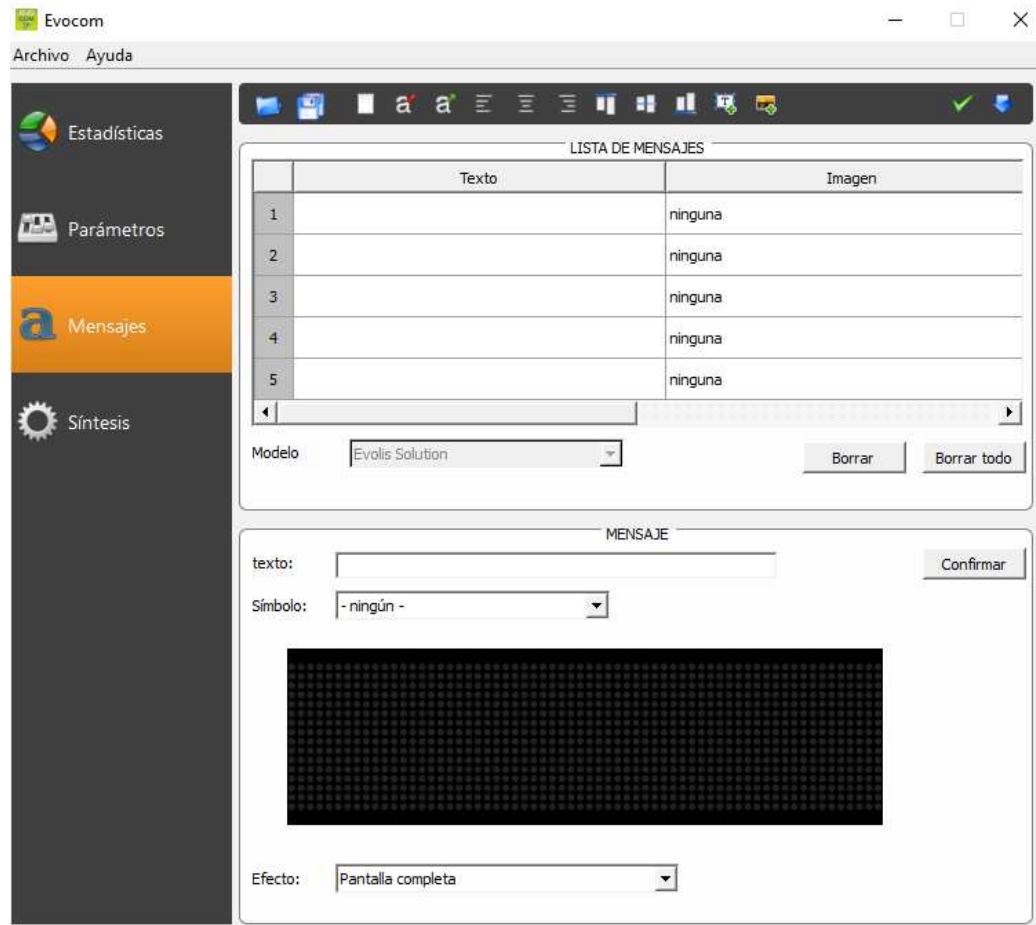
Evocom

Archivo Ayuda

Estadísticas

Parámetros

Mensajes

Síntesis

a a

LISTA DE MENSAJES

| | Texto | Imagen |
|---|---|---|
| 1 | | ninguna |
| 2 | | ninguna |
| 3 | | ninguna |
| 4 | | ninguna |
| 5 | | ninguna |

Modelo Evolis Solution

Borrar Borrar todo

MENSAJE

texto: Confirmar

Símbolo: - ningún -

Efecto: Pantalla completa